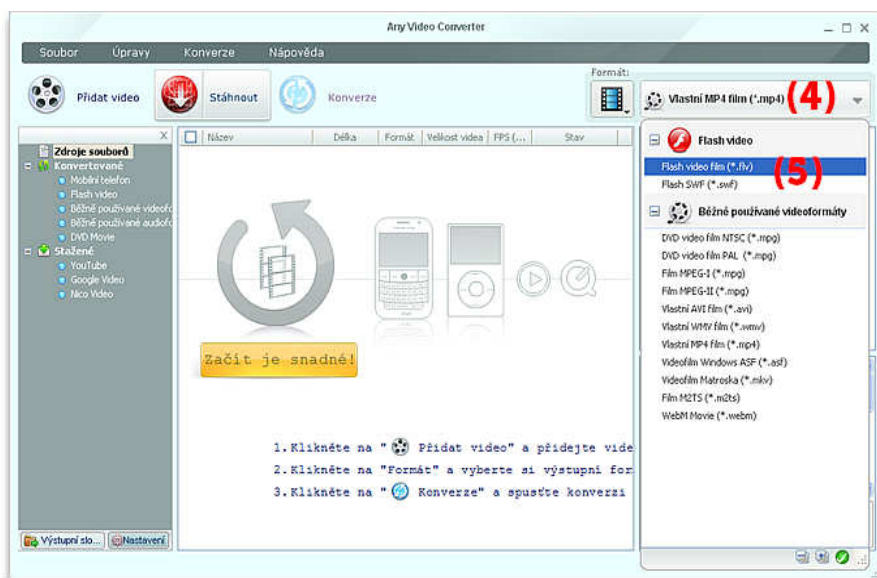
Any Video Converter

Soubor Úpravy Konverze Nápověda

Přidat video Stáhnout Konverze

Formát:

Vlastní MP4 film (*.mp4) (4)

X

Zdroje souborů
Konvertované
Mobilní telefon
Flash video
Běžně používané videofo
Běžně používané audiofo
DVD Movie
Stažené
YouTube
Google Video
Nico Video

| Název | Délka | Formát | Velikost videa | FPS (... | Stav |
|---|---|---|---|---|---|

Začít je snadné!

1. Klikněte na " Přidat video" a přidejte vide
2. Klikněte na "Formát" a vyberte si výstupní for
3. Klikněte na " Konverze" a spusťte konverzi

Flash video
Flash video film (*.flv)
(5)
Flash SWF (*.swf)

Běžně používané videoformáty
DVD video film NTSC (*.mpg)
DVD video film PAL (*.mpg)
Film MPEG-I (*.mpg)
Film MPEG-II (*.mpg)
Vlastní AVI film (*.avi)
Vlastní WMV film (*.wmv)
Vlastní MP4 film (*.mp4)
Videofilm Windows ASF (*.asf)
Videofilm Matroska (*.mkv)
Film M2TS (*.m2ts)
WebM Movie (*.webm)

Výstupní slo... Nastavení